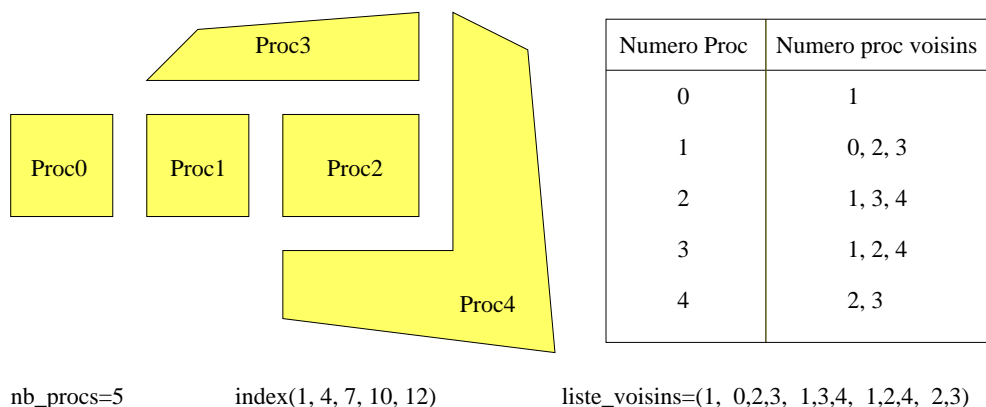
Proc3

Proc0

Proc1

Proc2

Proc4

| Numero Proc | Numero proc voisins |
|---|---|
| 0 | 1 |
| 1 | 0, 2, 3 |
| 2 | 1, 3, 4 |
| 3 | 1, 2, 4 |
| 4 | 2, 3 |

nb_procs=5

index(1, 4, 7, 10, 12)

liste_voisins=(1, 0,2,3, 1,3,4, 1,2,4, 2,3)